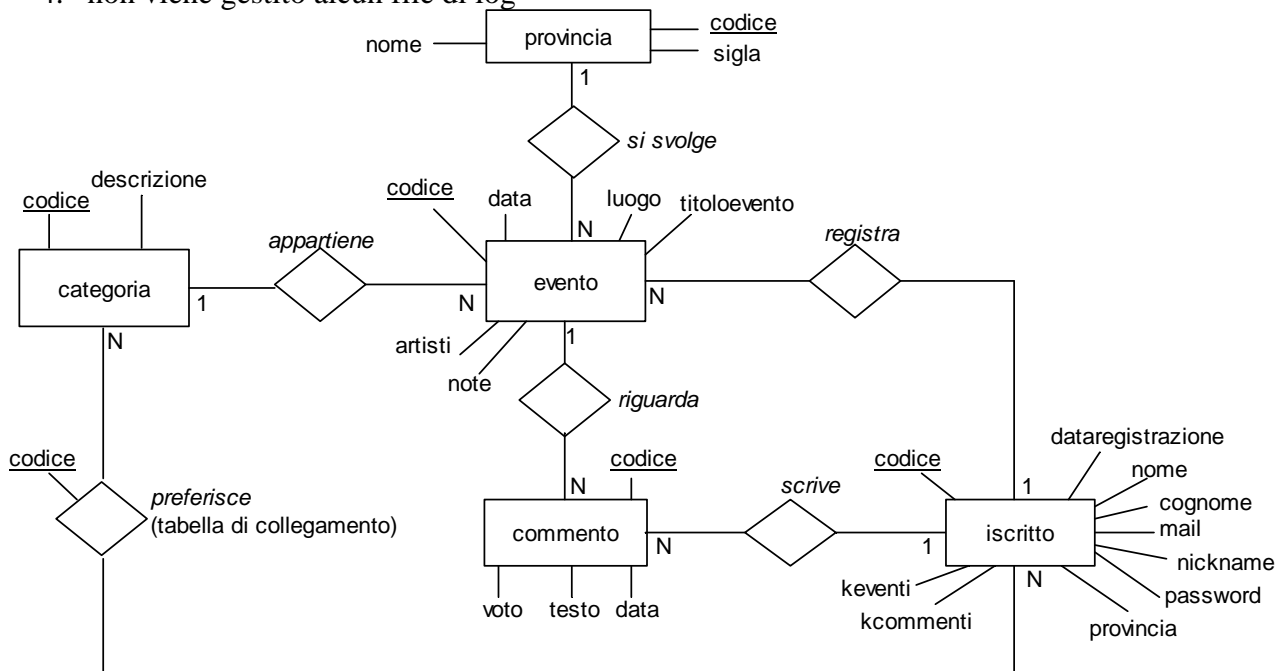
4. non viene gestito alcun file di log

nome
provincia
codice
sigla
1
si svolge
codice
descrizione
codice
data
luogo
titoloevento
N
categoria
1
appartiene
N
evento
N
registra
artisti
note
1
riguarda
N
codice
preferisce
(tabella di collegamento)
codice
N
commento
N
scrive
codice
1
dataregistrazione
nome
cognome
mail
nickname
password
provincia
iscritto
1
N
voto
testo
data
keventi
kcommenti